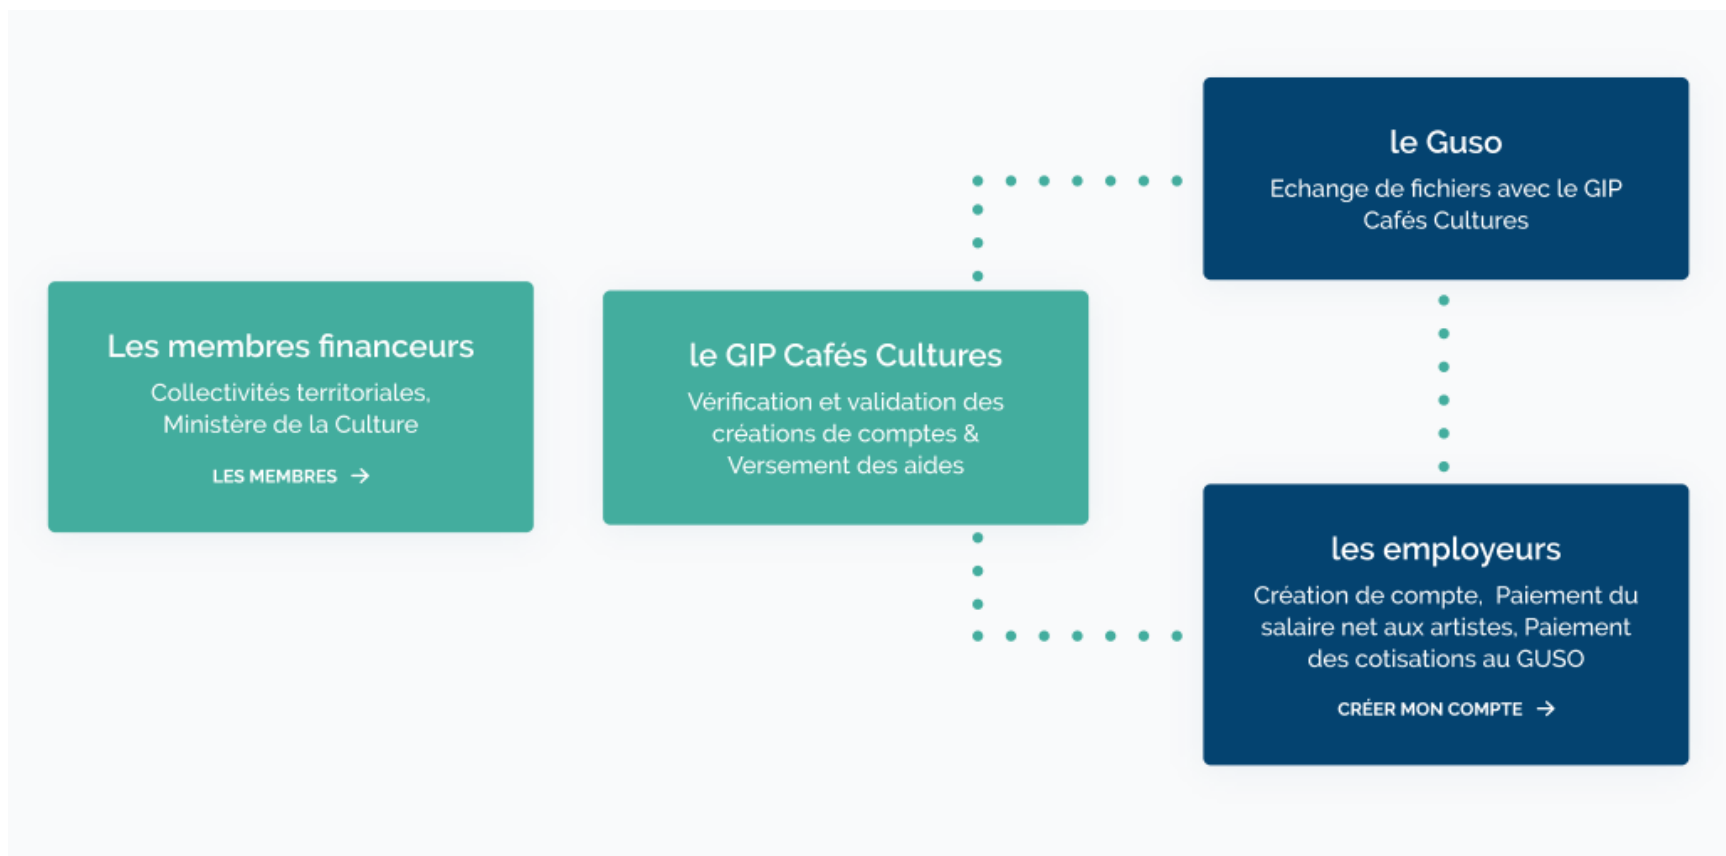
Les membres financeurs

Collectivités territoriales, Ministère de la Culture

LES MEMBRES →

le GIP Cafés Cultures

Vérification et validation des créations de comptes & Versement des aides

le Guso

Echange de fichiers avec le GIP Cafés Cultures

les employeurs

Création de compte, Paiement du salaire net aux artistes, Paiement des cotisations au GUSO

CRÉER MON COMPTE →